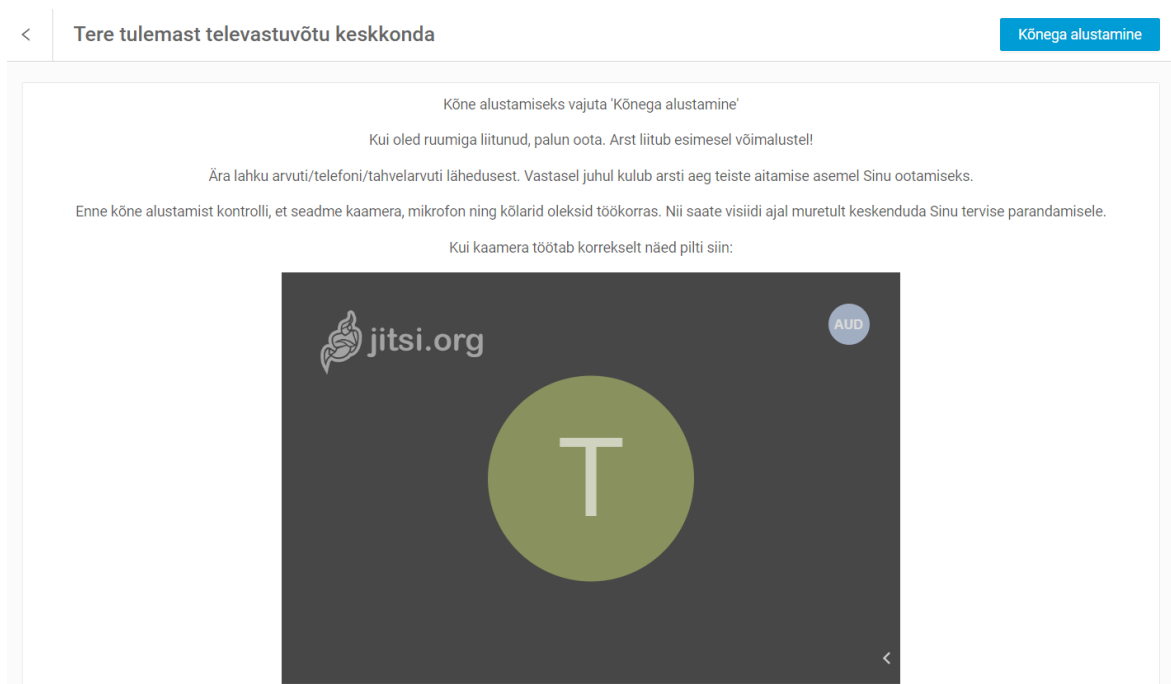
<

Tere tulemast televastuvõtu keskkonda

Kõnega alustamine

Kõne alustamiseks vajuta 'Kõnega alustamine'

Kui oled ruumiga liitunud, palun oota. Arst liitub esimesel võimalustel!

Ära lahku arvuti/telefoni/tahvelarvuti lähedusest. Vastasel juhul kulub arsti aeg teiste aitamise asemel Sinu ootamiseks.

Enne kõne alustamist kontrolli, et seadme kaamera, mikrofon ning kõlarid oleksid töökorras. Nii saate visiidi ajal muretult keskenduda Sinu tervise parandamisele.

Kui kaamera töötab korrekselt näed pilti siin:

jitsi.org

AUD

T

<